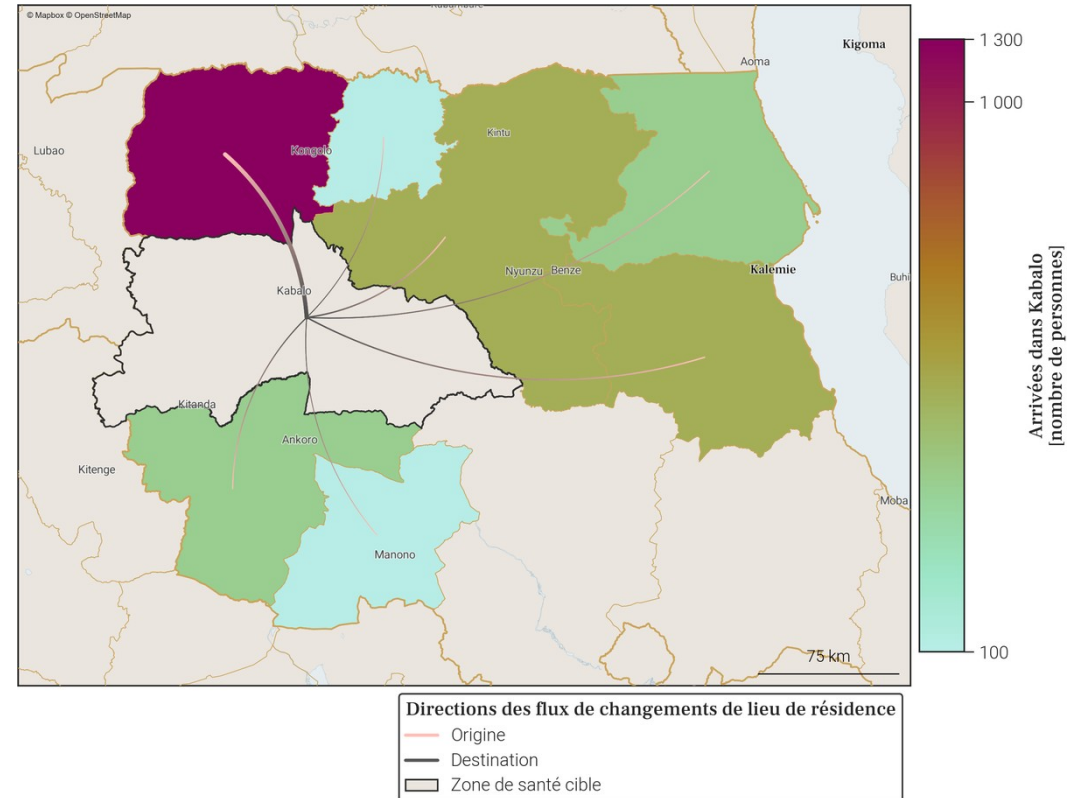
© Mapbox © OpenStreetMap

Kigoma
Aoma
Kintu
Lubao
Kongolo
Nyunzu
Benze
Kalemie
Buhi
Kabalo
Kitanda
Ankoro
Kitenge
Moba
Manono
75 km

1 300
1 000
100
Arrivées dans Kabalo [nombre de personnes]

Directions des flux de changements de lieu de résidence
Origine
Destination
Zone de santé cible